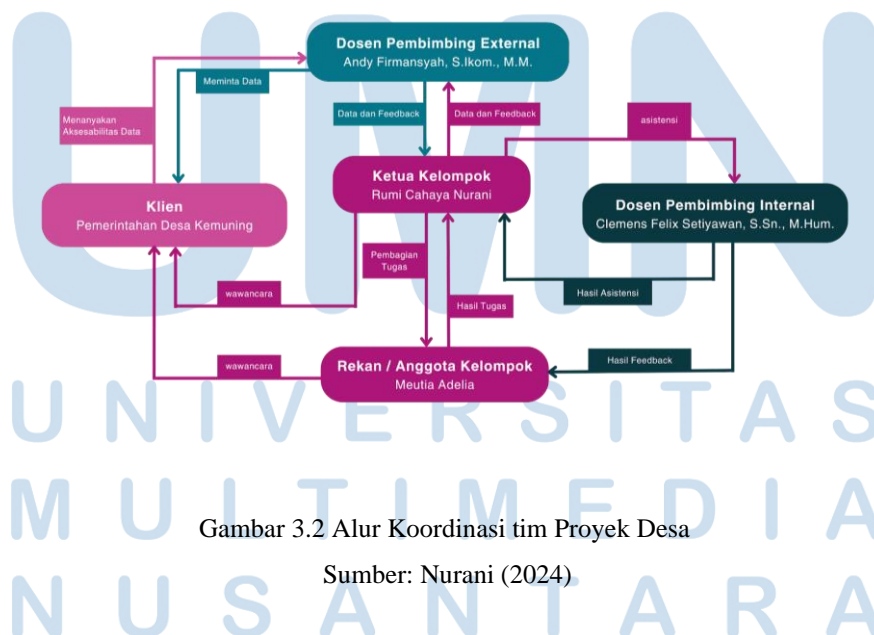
Dosen Pembimbing External
Andy Firmansyah, S.Ikom., M.M.

Meminta Data

Menanyakan Aksesabilitas Data

Data dan Feedback

Data dan Feedback

asistensi

Ketua Kelompok
Rumi Cahaya Nurani

Klien
Pemerintahan Desa Kemuning

Dosen Pembimbing Internal
Clemens Felix Setiyawan, S.Sn., M.Hum.

Pembagian Tugas

wawancara

Hasil Tugas

Hasil Asistensi

wawancara

Rekan / Anggota Kelompok
Meutia Adelia

Hasil Feedback

UNIVERSITAS MULTIMEDIA NUSANTARA

Gambar 3.2 Alur Koordinasi tim Proyek Desa

Sumber: Nurani (2024)